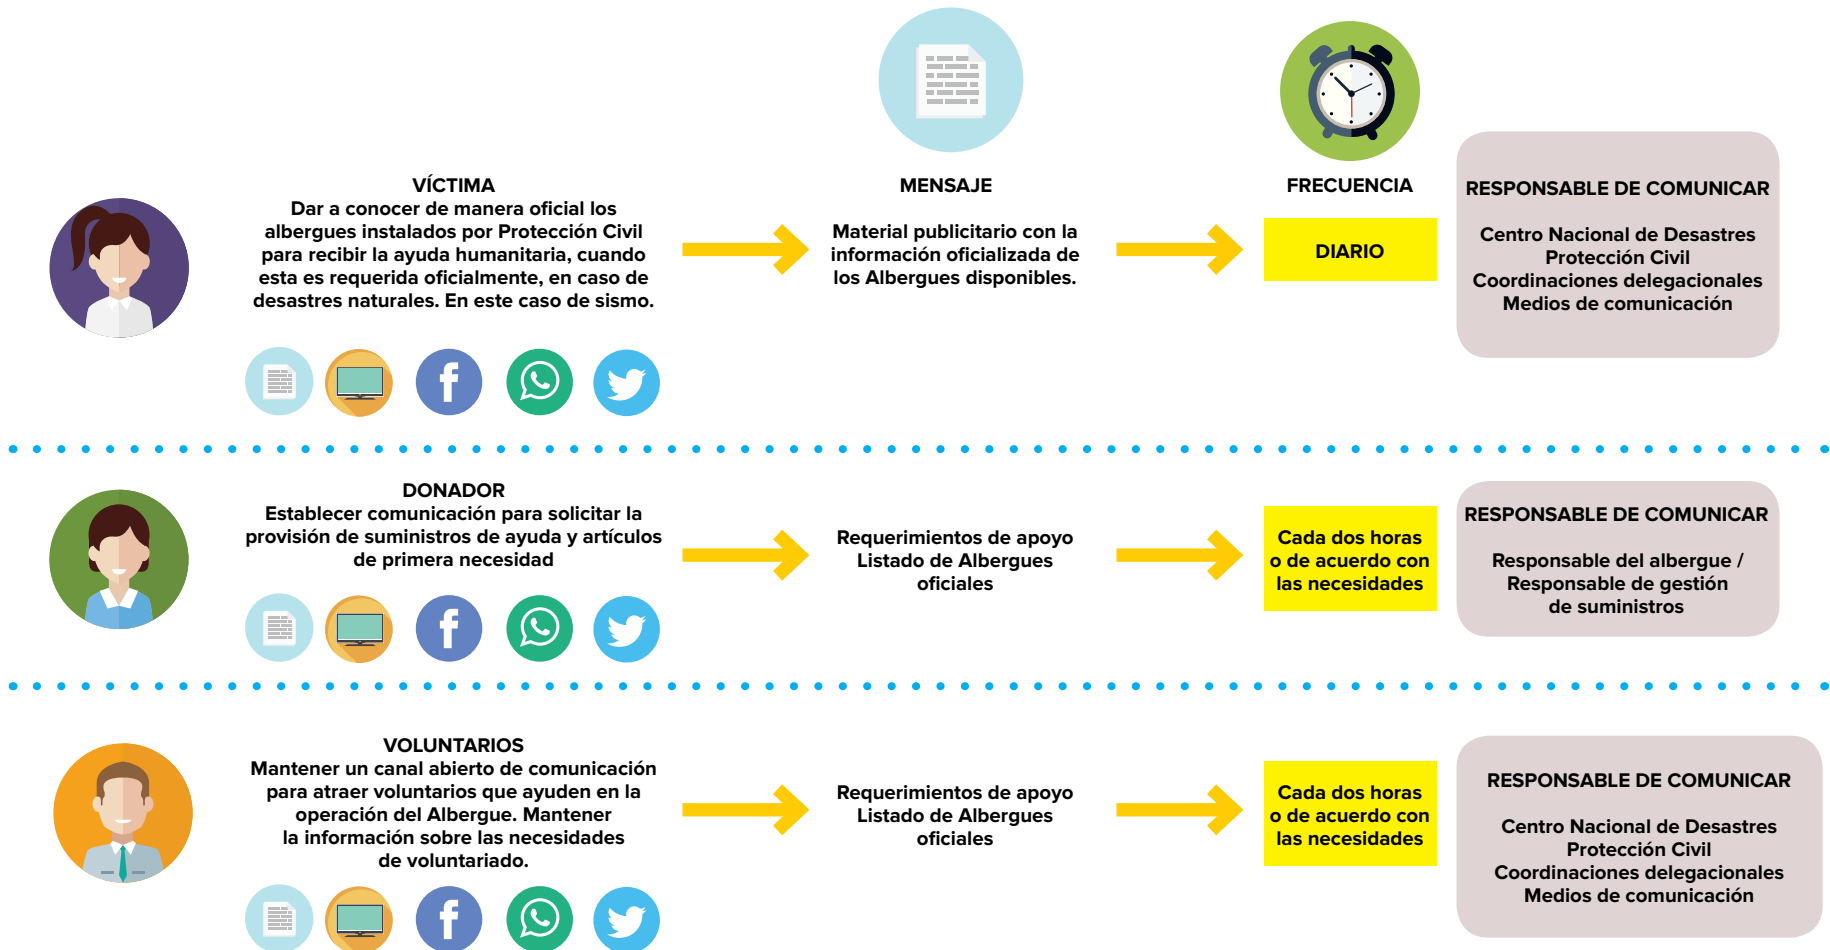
VÍCTIMA
Dar a conocer de manera oficial los albergues instalados por Protección Civil para recibir la ayuda humanitaria, cuando esta es requerida oficialmente, en caso de desastres naturales. En este caso de sismo.

MENSAJE

Material publicitario con la información oficializada de los Albergues disponibles.

FRECUENCIA

DIARIO

RESPONSABLE DE COMUNICAR

Centro Nacional de Desastres
Protección Civil
Coordinaciones delegacionales
Medios de comunicación

DONADOR
Establecer comunicación para solicitar la provisión de suministros de ayuda y artículos de primera necesidad

Requerimientos de apoyo
Listado de Albergues oficiales

Cada dos horas o de acuerdo con las necesidades

RESPONSABLE DE COMUNICAR

Responsable del albergue / Responsable de gestión de suministros

VOLUNTARIOS
Mantener un canal abierto de comunicación para atraer voluntarios que ayuden en la operación del Albergue. Mantener la información sobre las necesidades de voluntariado.

Requerimientos de apoyo
Listado de Albergues oficiales

Cada dos horas o de acuerdo con las necesidades

RESPONSABLE DE COMUNICAR

Centro Nacional de Desastres
Protección Civil
Coordinaciones delegacionales
Medios de comunicación